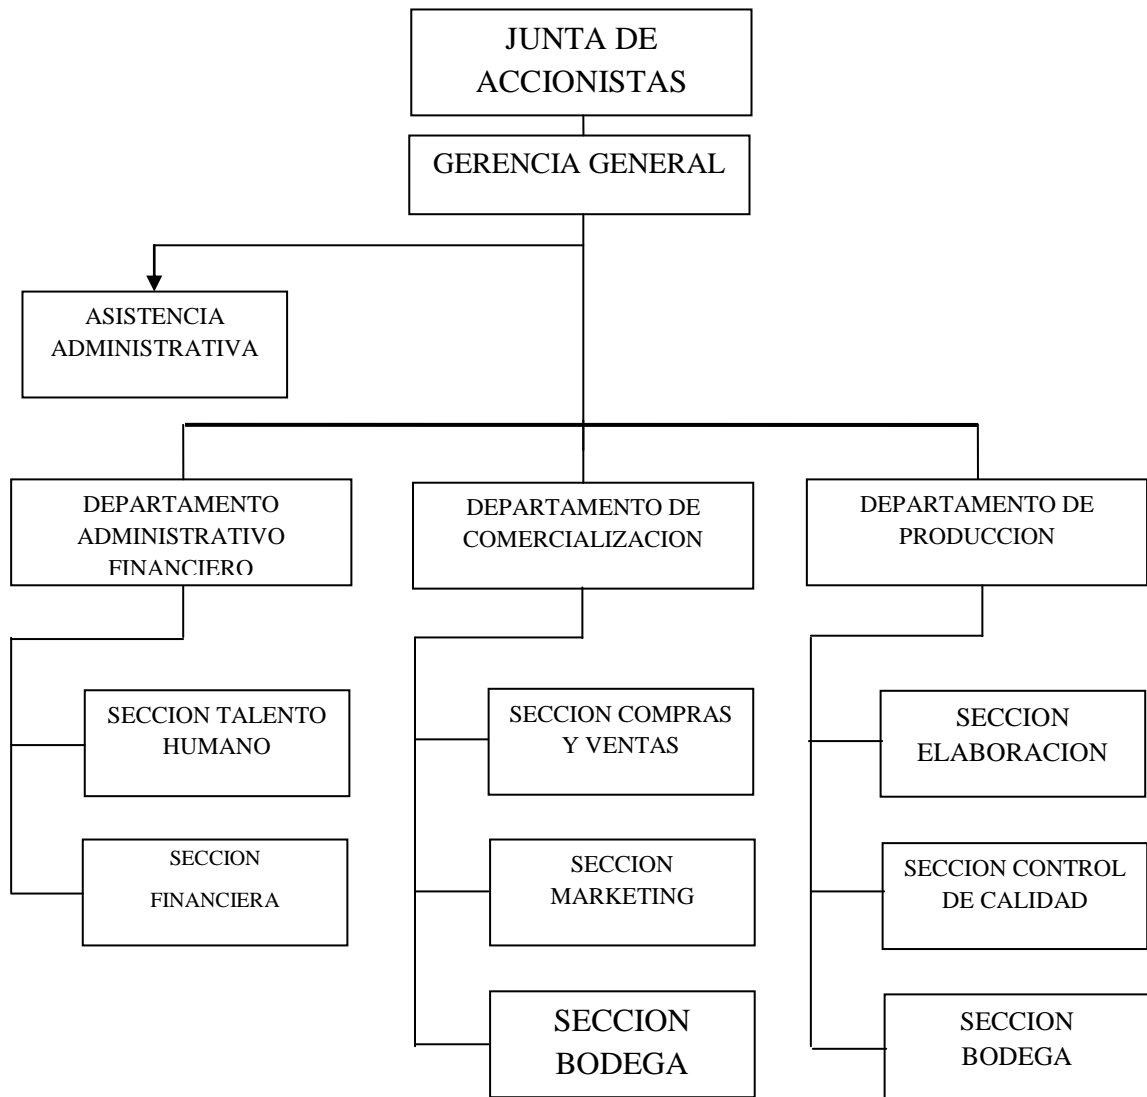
JUNTA DE ACCIONISTAS

GERENCIA GENERAL

ASISTENCIA ADMINISTRATIVA

DEPARTAMENTO ADMINISTRATIVO FINANCIERO

DEPARTAMENTO DE COMERCIALIZACION

DEPARTAMENTO DE PRODUCCION

SECCION TALENTO HUMANO

SECCION FINANCIERA

SECCION COMPRAS Y VENTAS

SECCION MARKETING

SECCION BODEGA

SECCION ELABORACION

SECCION CONTROL DE CALIDAD

SECCION BODEGA